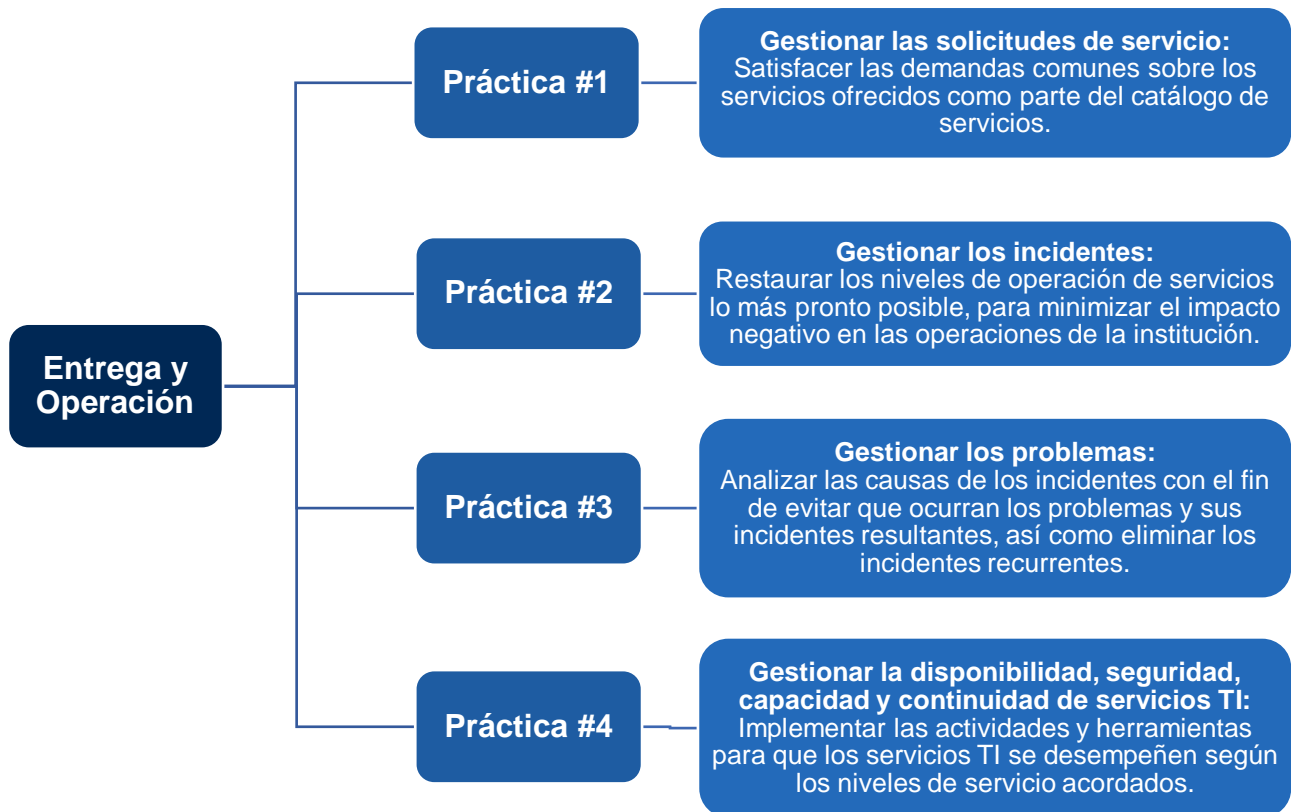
Entrega y Operación

Práctica #1

Gestionar las solicitudes de servicio:
Satisfacer las demandas comunes sobre los servicios ofrecidos como parte del catálogo de servicios.

Práctica #2

Gestionar los incidentes:
Restaurar los niveles de operación de servicios lo más pronto posible, para minimizar el impacto negativo en las operaciones de la institución.

Práctica #3

Gestionar los problemas:
Analizar las causas de los incidentes con el fin de evitar que ocurran los problemas y sus incidentes resultantes, así como eliminar los incidentes recurrentes.

Práctica #4

Gestionar la disponibilidad, seguridad, capacidad y continuidad de servicios TI:
Implementar las actividades y herramientas para que los servicios TI se desempeñen según los niveles de servicio acordados.